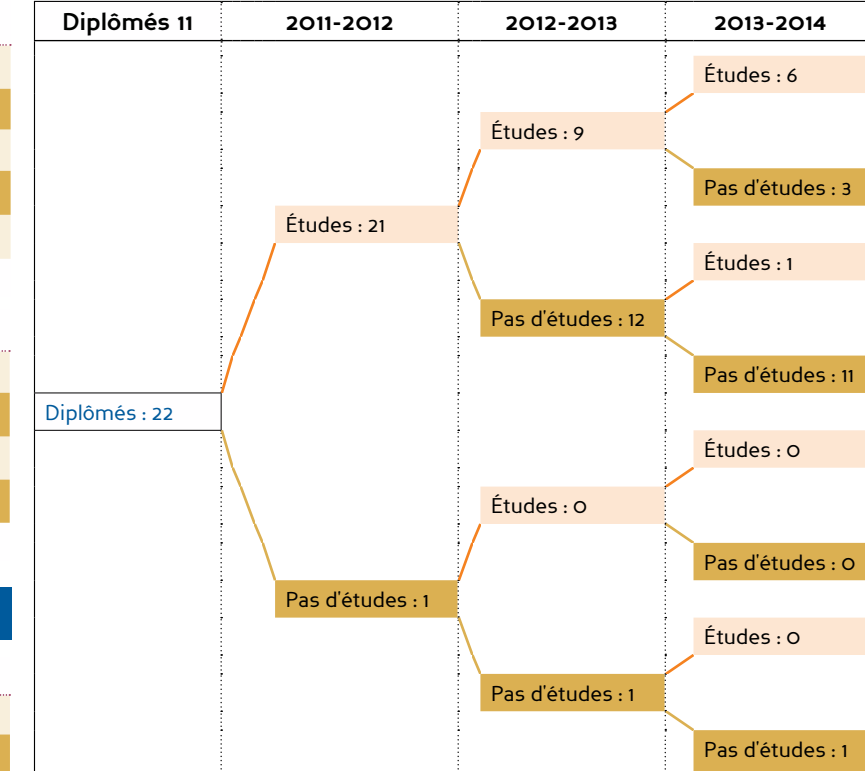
| Diplômés 11 | 2011-2012 | 2012-2013 | 2013-2014 |
|---|---|---|---|

Études : 6

Études : 9

Pas d'études : 3

Études : 21

Études : 1

Pas d'études : 12

Pas d'études : 11

Diplômés : 22

Études : 0

Études : 0

Pas d'études : 0

Pas d'études : 1

Études : 0

Pas d'études : 1

Pas d'études : 1